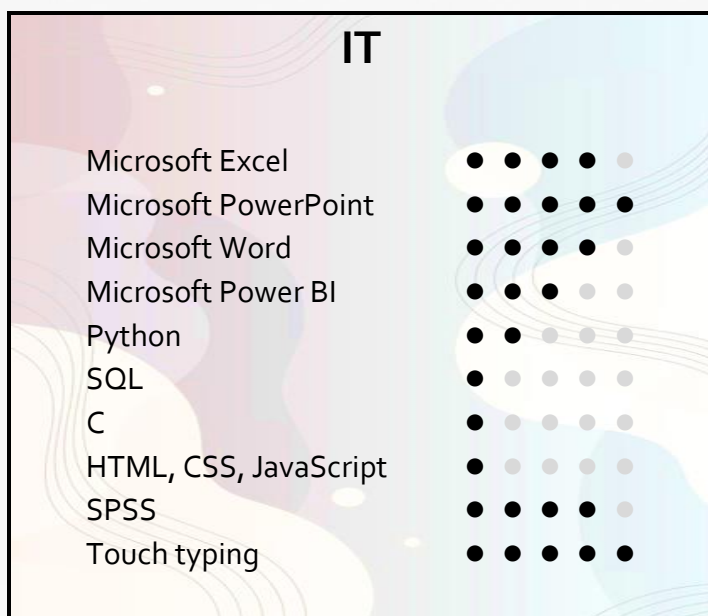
IT

Microsoft Excel ● ● ● ● ●
Microsoft PowerPoint ● ● ● ● ●
Microsoft Word ● ● ● ● ●
Microsoft Power BI ● ● ● ● ●
Python ● ● ● ● ●
SQL ● ● ● ● ●
C ● ● ● ● ●
HTML, CSS, JavaScript ● ● ● ● ●
SPSS ● ● ● ● ●
Touch typing ● ● ● ● ●